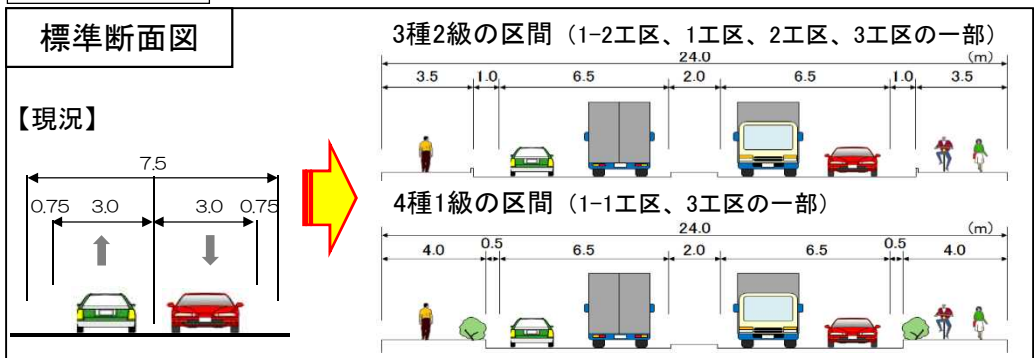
標準断面図

【現況】

7.5

0.75 3.0 3.0 0.75

3種2級の区間（1-2工区、1工区、2工区、3工区の一部）

24.0

(m)

3.5 1.0 6.5 2.0 6.5 1.0 3.5

4種1級の区間（1-1工区、3工区の一部）

24.0

(m)

4.0 0.5 6.5 2.0 6.5 0.5 4.0